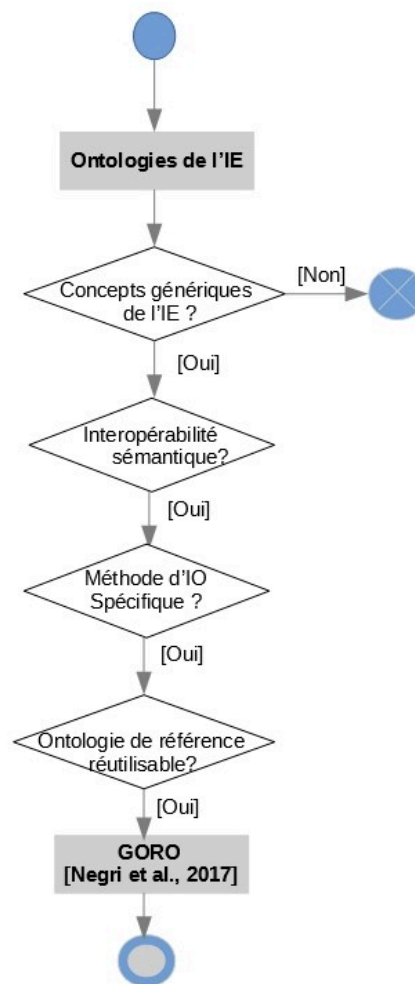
Ontologies de l'IE

Concepts génériques de l'IE ?

[Non]

[Oui]

Interopérabilité sémantique?

[Oui]

Méthode d'IO Spécifique ?

[Oui]

Ontologie de référence réutilisable?

[Oui]

GORO
[Negri et al., 2017]